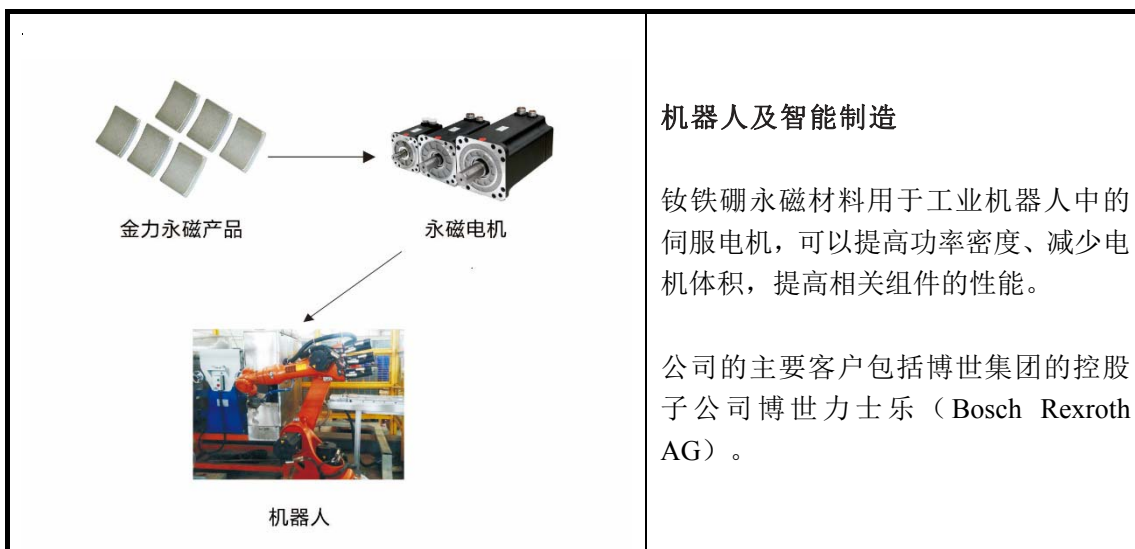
| 金力永磁产品 永磁电机 机器人 | 机器人及智能制造<br><br>钕铁硼永磁材料用于工业机器人中的伺服电机，可以提高功率密度、减少电机体积，提高相关组件的性能。<br><br>公司的主要客户包括博世集团的控股子公司博世力士乐（Bosch Rexroth AG）。 |
|---|---|